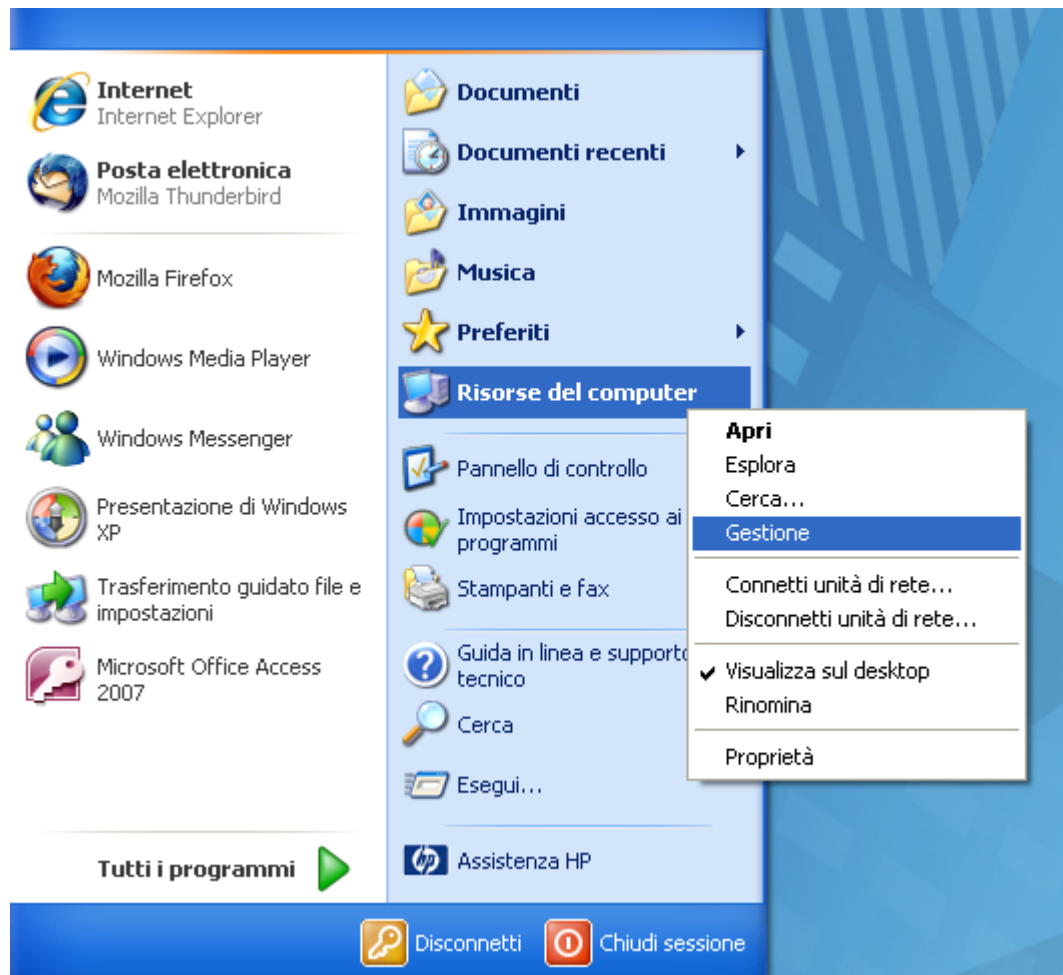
Internet
Internet Explorer

Posta elettronica
Mozilla Thunderbird

Mozilla Firefox

Windows Media Player

Windows Messenger

Presentazione di Windows XP

Trasferimento guidato file e impostazioni

Microsoft Office Access 2007

Tutti i programmi

Documenti

Documenti recenti

Immagini

Musica

Preferiti

Risorse del computer

Pannello di controllo

Impostazioni accesso ai programmi

Stampanti e fax

Guida in linea e supporto tecnico

Cerca

Esegui...

Assistenza HP

Apri
Esplora
Cerca...
Gestione
Connetti unità di rete...
Disconnetti unità di rete...
Visualizza sul desktop
Rinomina
Proprietà

Disconnetti
Chiudi sessione